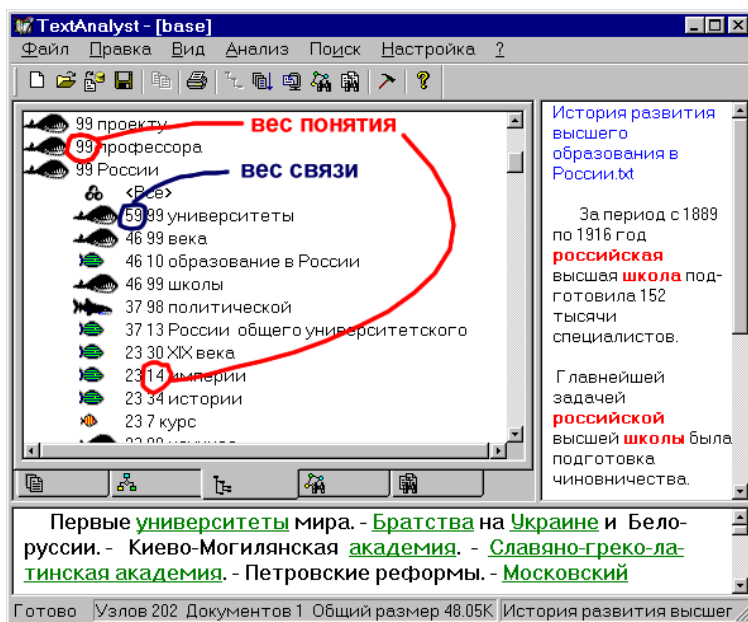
TextAnalyst - [base]

Файл Правка Вид Анализ Поиск Настройка ?

99 проекту
99 профессора
99 России
<Все>
59 99 университеты
46 99 века
46 10 образование в России
46 99 школы
37 98 политической
37 13 России общего университетского
23 30 XIX века
23 14 империи
23 34 истории
23 7 курс

вес понятия
вес связи

История развития высшего образования в России.txt

За период с 1889 по 1916 год российская высшая школа подготовила 152 тысячи специалистов.

Главнейшей задачей российской высшей школы была подготовка чиновничества.

Первые университеты мира. - Братства на Украине и Белоруссии. - Киево-Могилянская академия. - Славяно-греко-латинская академия. - Петровские реформы. - Московский

Готово | Узлов 202 | Документов 1 | Общий размер 48.05K | История развития высшег